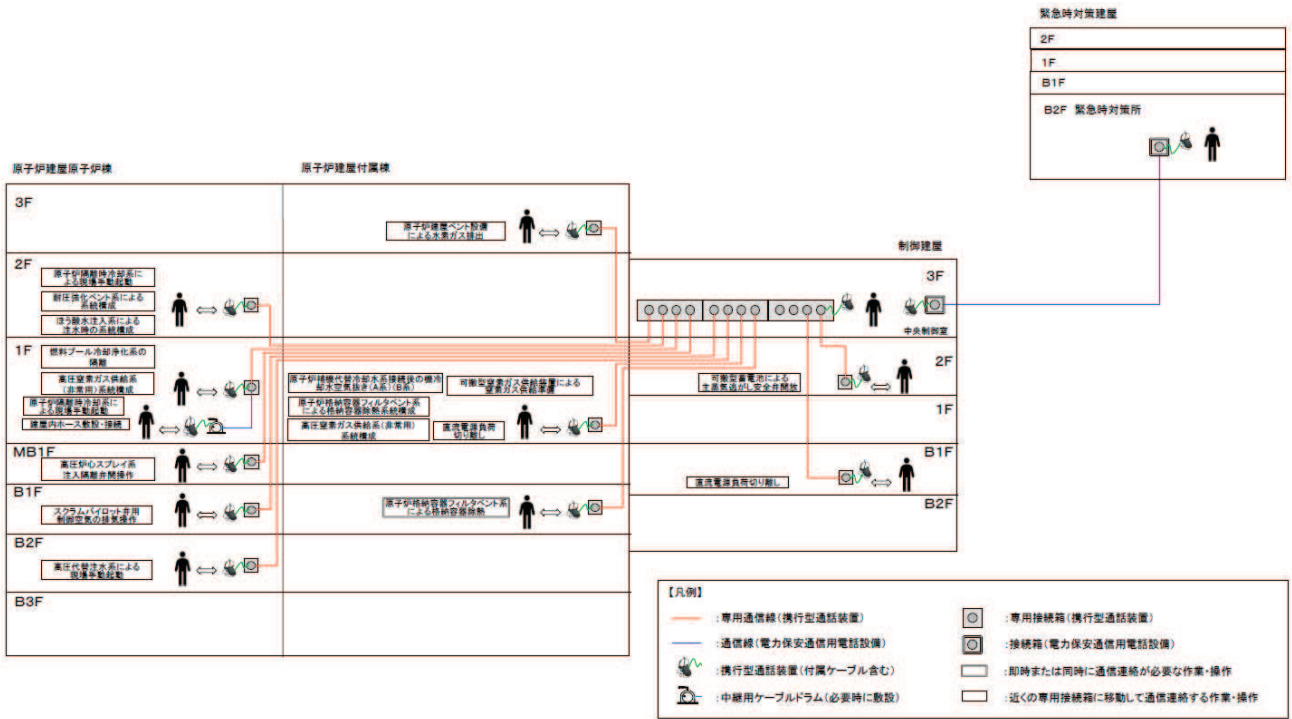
緊急時対策建屋

2F

1F

B1F

B2F 緊急時対策所

原子炉建屋原子炉棟

原子炉建屋付属棟

3F

原子炉建屋ベント設備による水素ガス排出

2F

原子炉隔離時冷却系による現場手動起動

耐圧強化ベント系による系統構成

ほう酸水注入系による注水時の系統構成

1F

燃料プール冷却浄化系の隔離

高圧窒素ガス供給系（非常用）系統構成

原子炉隔離時冷却系による現場手動起動

建屋内ホース敷設・接続

原子炉補機代替冷却水系接続後の橋渡し部水空気抜き(A系)(B系)

原子炉格納容器フィルタベント系による格納容器除熱系統構成

高圧窒素ガス供給系（非常用）系統構成

可搬型窒素ガス供給装置による窒素ガス供給準備

直流電源負荷切り離し

MB1F

高圧炉心スプレイ系注入隔離弁開操作

B1F

スクラムパイロット弁用制御空気の排気操作

原子炉格納容器フィルタベント系による格納容器除熱

B2F

高圧代替注水系による現場手動起動

B3F

制御建屋

3F

中央制御室

2F

可搬型蓄電池による主蒸気逃がし安全弁開放

1F

B1F

直流電源負荷切り離し

B2F

【凡例】

：専用通信線（携行型通話装置）

：通信線（電力保安通信用電話設備）

：携行型通話装置（付属ケーブル含む）

：中継用ケーブルドラム（必要時に敷設）

：専用接続箱（携行型通話装置）

：接続箱（電力保安通信用電話設備）

：即時または同時に通信連絡が必要な作業・操作

：近くの専用接続箱に移動して通信連絡する作業・操作